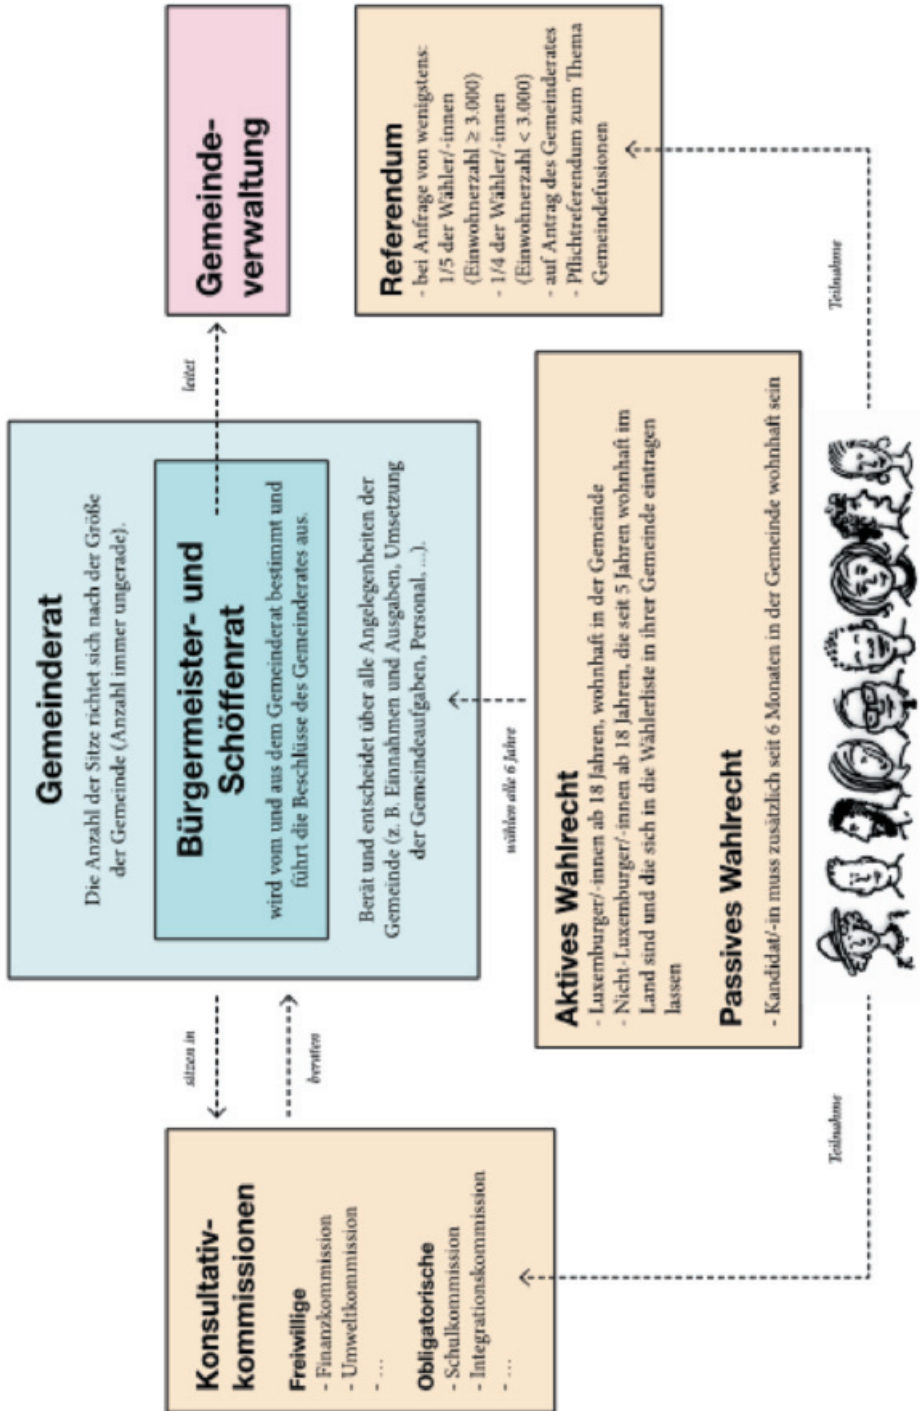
Gemeindeverwaltung

Referendum
- bei Anfrage von wenigstens:
1/5 der Wähler/-innen
(Einwohnerzahl ≥ 3.000)
- 1/4 der Wähler/-innen
(Einwohnerzahl < 3.000)
- auf Antrag des Gemeinderates
- Pflichtreferendum zum Thema Gemeindefusionen

leitet

Teilnahme

Gemeinderat
Die Anzahl der Sitze richtet sich nach der Größe der Gemeinde (Anzahl immer ungerade).

Bürgermeister- und Schöffenrat
wird vom und aus dem Gemeinderat bestimmt und führt die Beschlüsse des Gemeinderates aus.

Berät und entscheidet über alle Angelegenheiten der Gemeinde (z. B. Einnahmen und Ausgaben, Umsetzung der Gemeindeaufgaben, Personal, ...).

wählen alle 6 Jahre

Aktives Wahlrecht
- Luxemburger/-innen ab 18 Jahren, wohnhaft in der Gemeinde
- Nicht-Luxemburger/-innen ab 18 Jahren, die seit 5 Jahren wohnhaft im Land sind und die sich in die Wählerliste in ihrer Gemeinde eintragen lassen

Passives Wahlrecht
- Kandidat/-in muss zusätzlich seit 6 Monaten in der Gemeinde wohnhaft sein

sitzen in

beraten

Teilnahme

Konsultativkommissionen
Freiwillige
- Finanzkommission
- Umweltkommission
- ...
Obligatorische
- Schulkommission
- Integrationskommission
- ...